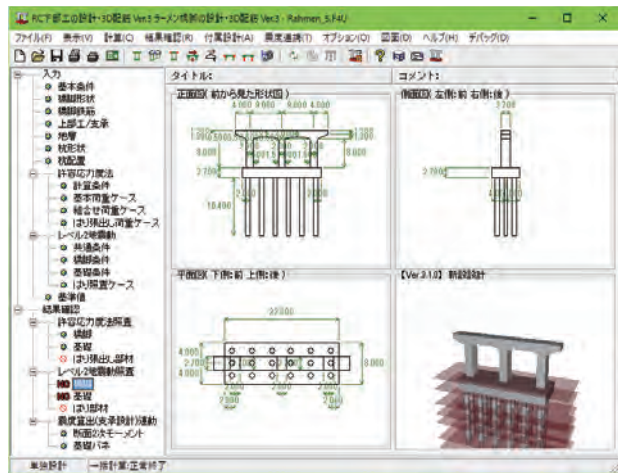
RC下部工の設計・3D配筋 Ver.5 ラーメン橋脚の設計・3D配筋 Ver.3 - Rahmen_S.F4U

ファイル(F) 表示(V) 計算(C) 結果確認(R) 付属設計(A) 震度連携(T) オプション(O) 図面(D) ヘルプ(H) デバッグ(D)

入力
基本条件
橋脚形状
橋脚形状
上部工/支承
地層
杭形状
杭配置
許容応力度法
計算条件
基本荷重ケース
組合せ荷重ケース
はり照出し荷重ケース
レベル2地震動
共通条件
橋脚条件
基礎条件
はり照査ケース
基準値
結果確認
許容応力度法照査
橋脚
基礎
はり張出し部材
レベル2地震動照査
橋脚
基礎
はり部材
震度算出(支承設計)連動
断面力モーメント
基礎バネ

タイトル:
コメント:

正面図(前から見た形状図)
4.000 8.000 4.000
9.000
2.700
10.400

側面図(左側:前 右側:後)
3.200
2.700

平面図(下側:前 上側:後)
27.000
4.000
2.700
4.000
2.000

【Ver.3.1.0】新設設計

単独設計 一括計算:正常終了